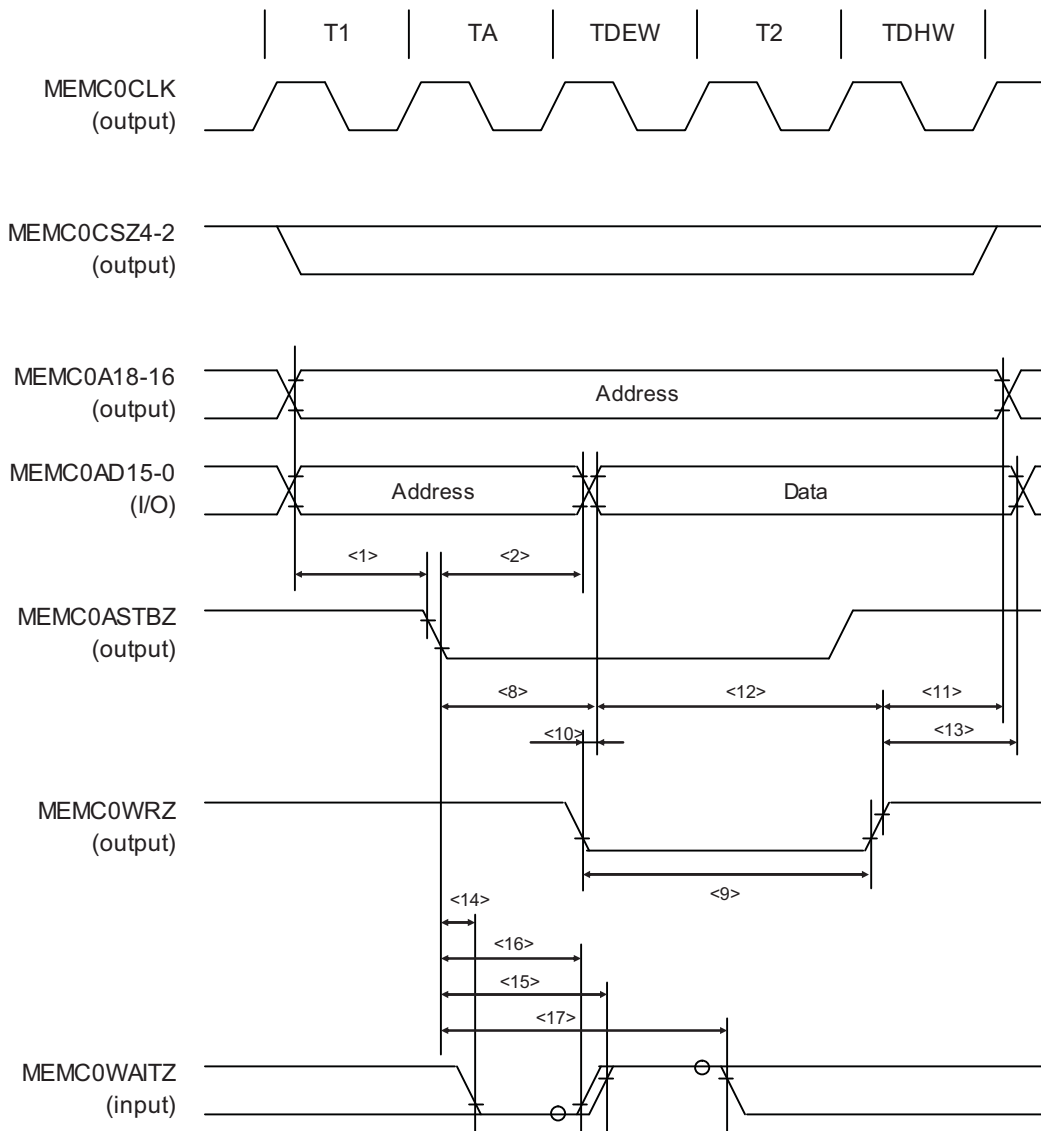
T1 TA TDEW T2 TDHW

MEMC0CLK
(output)

MEMC0CSZ4-2
(output)

MEMC0A18-16
(output)

Address

MEMC0AD15-0
(I/O)

Address

Data

<1>

<2>

MEMC0ASTBZ
(output)

<8>

<12>

<11>

<10>

<13>

MEMC0WRZ
(output)

<9>

<14>

<16>

<15>

<17>

MEMC0WAITZ
(input)